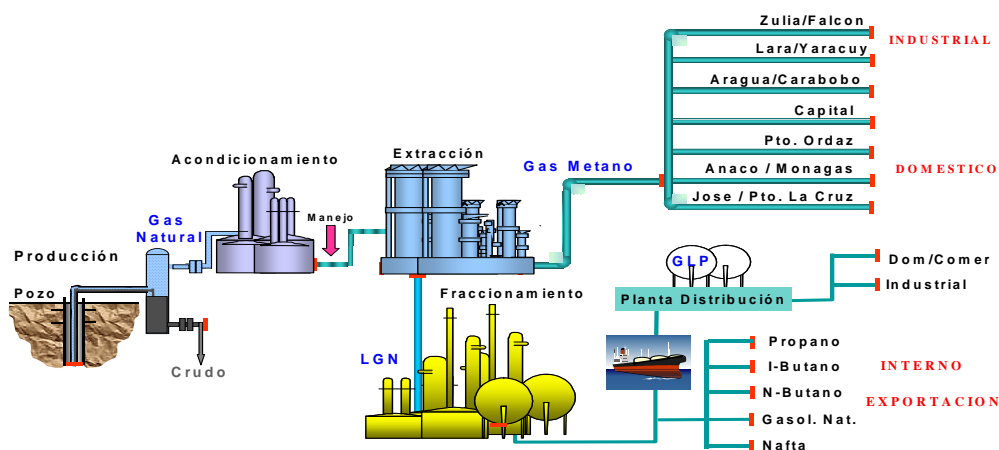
Zulia/Falcon
Lara/Yaracuy
INDUSTRIAL
Aragua/Carabobo
Capital
Pto. Ordaz
Anaco / Monagas
DOMESTICO
Jose / Pto. La Cruz

Acondicionamiento
Extracción
Gas Metano
Gas Natural
Manejo
Producción
Pozo
Crudo
GLP
Dom/Comer
Industrial
Planta Distribución
Fraccionamiento
LGN
Propano
I-Butano
INTERNO
N-Butano
EXPORTACION
Gasol. Nat.
Nafta